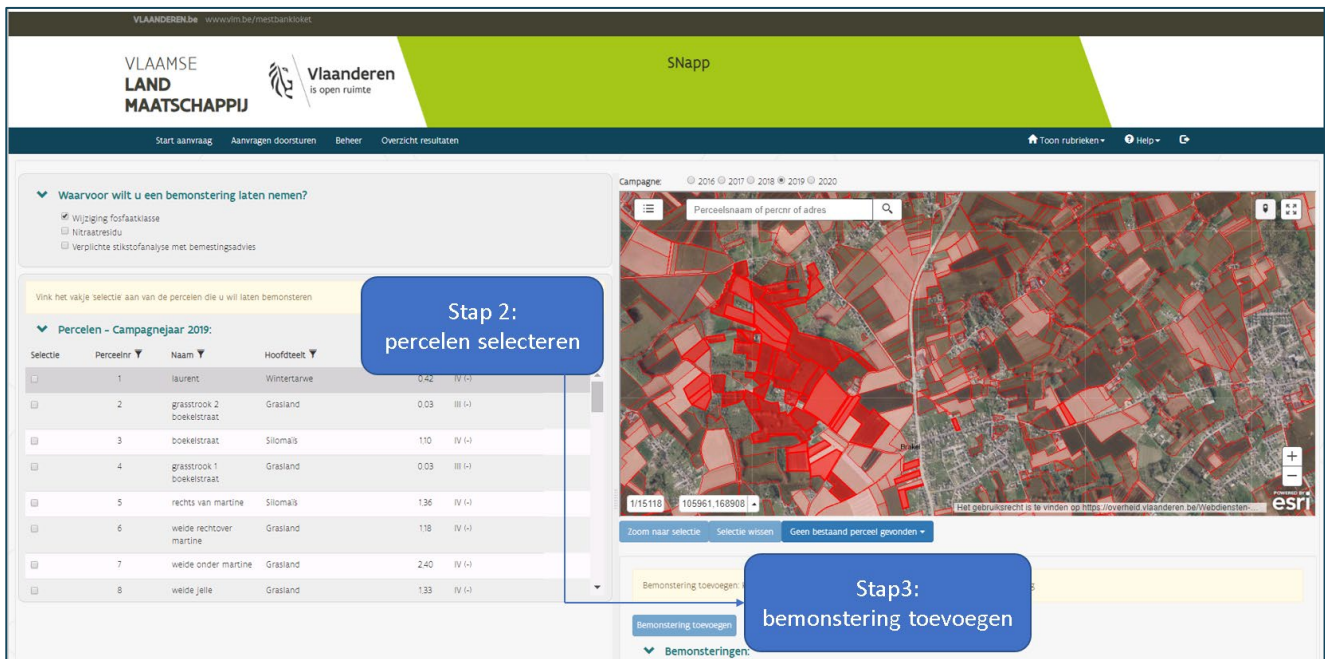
VLAANDEREN.be www.vlm.be/mestbankloket

VLAAMSE LAND MAATSCHAPPIJ

Vlaanderen is open ruimte

SNapp

Start aanvraag Aanvragen doorsturen Beheer Overzicht resultaten

Toon rubrieken Help

Waarvoor wilt u een bemonstering laten nemen?

Wijziging fosfaatklasse
Nitraatresidu
Verplichte stikstofanalyse met bemestingsadvies

Vink het vakje selectie aan van de percelen die u wil laten bemonsteren

Percelen - Campagnejaar 2019:

| Selectie | Perceelnr | Naam | Hoofdteelt | | |
|---|---|---|---|---|---|
| | 1 | laurent | Wintertarwe | 0.42 | IV (-) |
| | 2 | grasstrook 2 boekelstraat | Grasland | 0.03 | III (-) |
| | 3 | boekelstraat | Silomaïs | 1.10 | IV (-) |
| | 4 | grasstrook 1 boekelstraat | Grasland | 0.03 | III (-) |
| | 5 | rechts van martine | Silomaïs | 1.36 | IV (-) |
| | 6 | weide rechtover martine | Grasland | 1.18 | IV (-) |
| | 7 | weide onder martine | Grasland | 2.40 | IV (-) |
| | 8 | weide jelle | Grasland | 1.33 | IV (-) |

Stap 2: percelen selecteren

Campagne: 2016 2017 2018 2019 2020

Perceelsnaam of percnr of adres

Brakel

1/15118 105961,168908

Het gebruiksrecht is te vinden op https://overheid.vlaanderen.be/Webdiensten-...

POWERED BY esri

Zoom naar selectie Selectie wissen Geen bestaand perceel gevonden

Bemonstering toevoegen: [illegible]

Stap3: bemonstering toevoegen

Bemonstering toevoegen

Bemonsteringen: